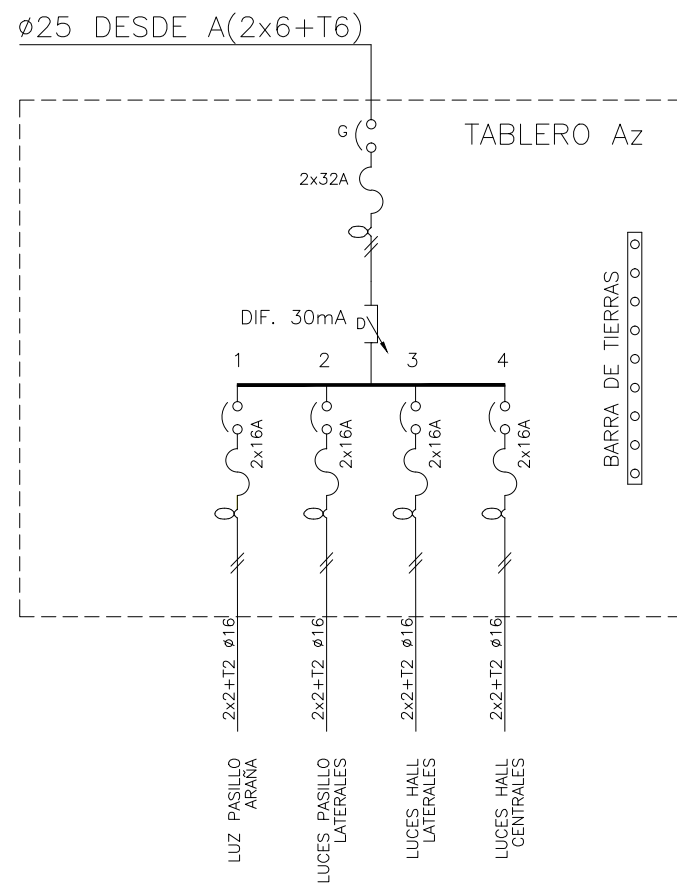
ø25 DESDE A(2x6+T6)

G

TABLERO Az

2x32A

BARRA DE TIERRAS

DIF. 30mA

D

1

2

3

4

2x16A

2x16A

2x16A

2x16A

2x2+T2 ø16

2x2+T2 ø16

2x2+T2 ø16

2x2+T2 ø16

LUZ PASILLO ARAÑA

LUCES PASILLO LATERALES

LUCES HALL LATERALES

LUCES HALL CENTRALES